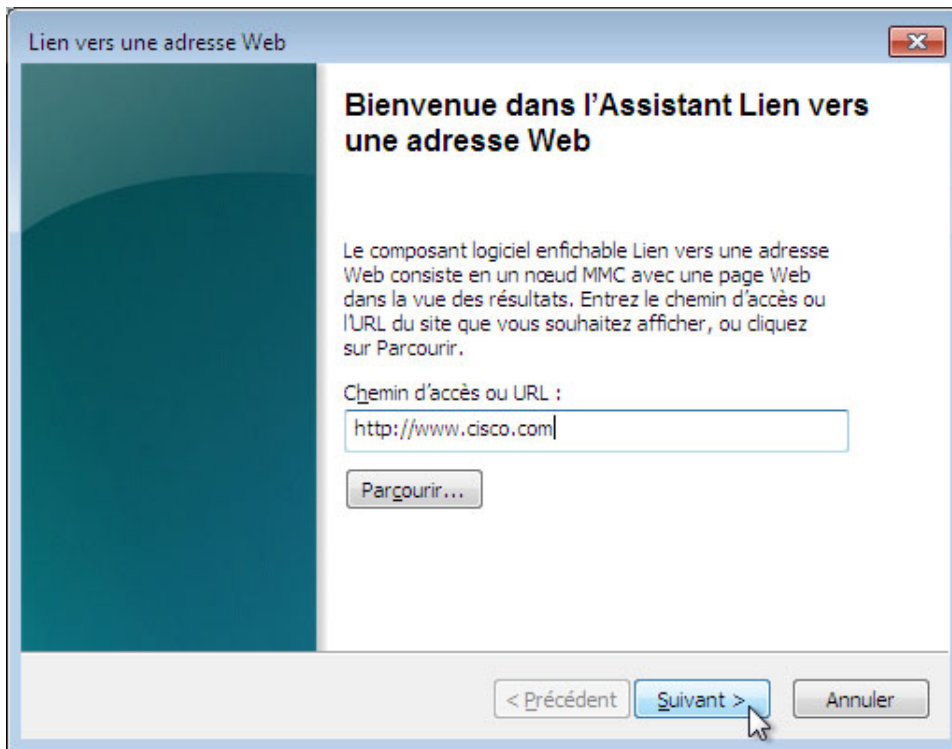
Lien vers une adresse Web

Bienvenue dans l'Assistant Lien vers une adresse Web

Le composant logiciel enfichable Lien vers une adresse Web consiste en un nœud MMC avec une page Web dans la vue des résultats. Entrez le chemin d'accès ou l'URL du site que vous souhaitez afficher, ou cliquez sur Parcourir.

Chemin d'accès ou URL :

http://www.cisco.com

Parcourir...

< Précédent

Suivant >

Annuler